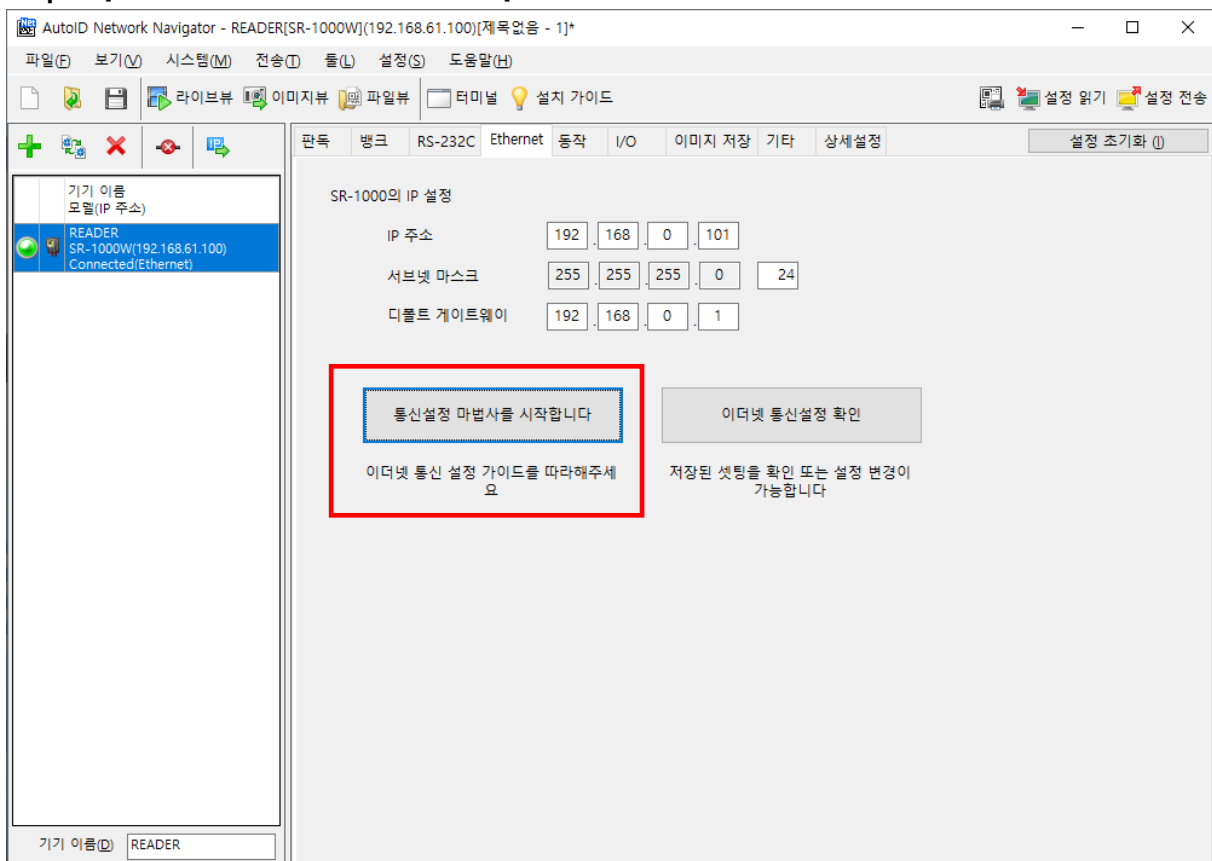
AutoID Network Navigator - READER[SR-1000W](192.168.61.100)[제목없음 - 1]*

파일(F) 보기(V) 시스템(M) 전송(T) 툴(L) 설정(S) 도움말(H)

라이브뷰 이미지뷰 파일뷰 터미널 설치 가이드 설정 읽기 설정 전송

판독 뱅크 RS-232C Ethernet 동작 I/O 이미지 저장 기타 상세설정 설정 초기화 (I)

기기 이름
모델(IP 주소)

READER
SR-1000W(192.168.61.100)
Connected(Ethernet)

SR-1000의 IP 설정

| IP 주소 | 192 | 168 | 0 | 101 | |
|---|---|---|---|---|---|
| 서브넷 마스크 | 255 | 255 | 255 | 0 | 24 |
| 디폴트 게이트웨이 | 192 | 168 | 0 | 1 | |

통신설정 마법사를 시작합니다

이더넷 통신 설정 가이드를 따라해주세요

이더넷 통신설정 확인

저장된 셋팅을 확인 또는 설정 변경이 가능합니다

기기 이름(D) READER